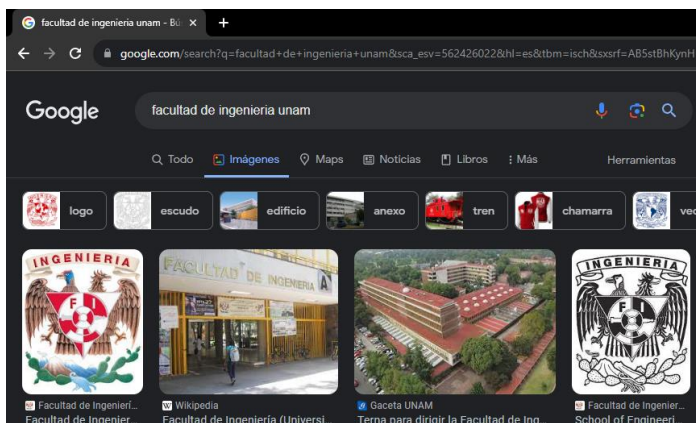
facultad de ingenieria unam - Bú ×

google.com/search?q=facultad+de+ingenieria+unam&sca_esv=562426022&hl=es&tbm=isch&sxsrf=AB5stBhKynH

Google

facultad de ingenieria unam

Todo Imágenes Maps Noticias Libros Más Herramientas

logo escudo edificio anexo tren chamarra ve

INGENIERIA FI

FACULTAD DE INGENIERIA A

INGENIERIA FI

Facultad de Ingenierí...
Facultad de Ingenier...

Wikipedia
Facultad de Ingeniería (Universi...

Gaceta UNAM
Terna para dirigir la Facultad de Ing...

Facultad de Ingenier...
School of Engineeri...